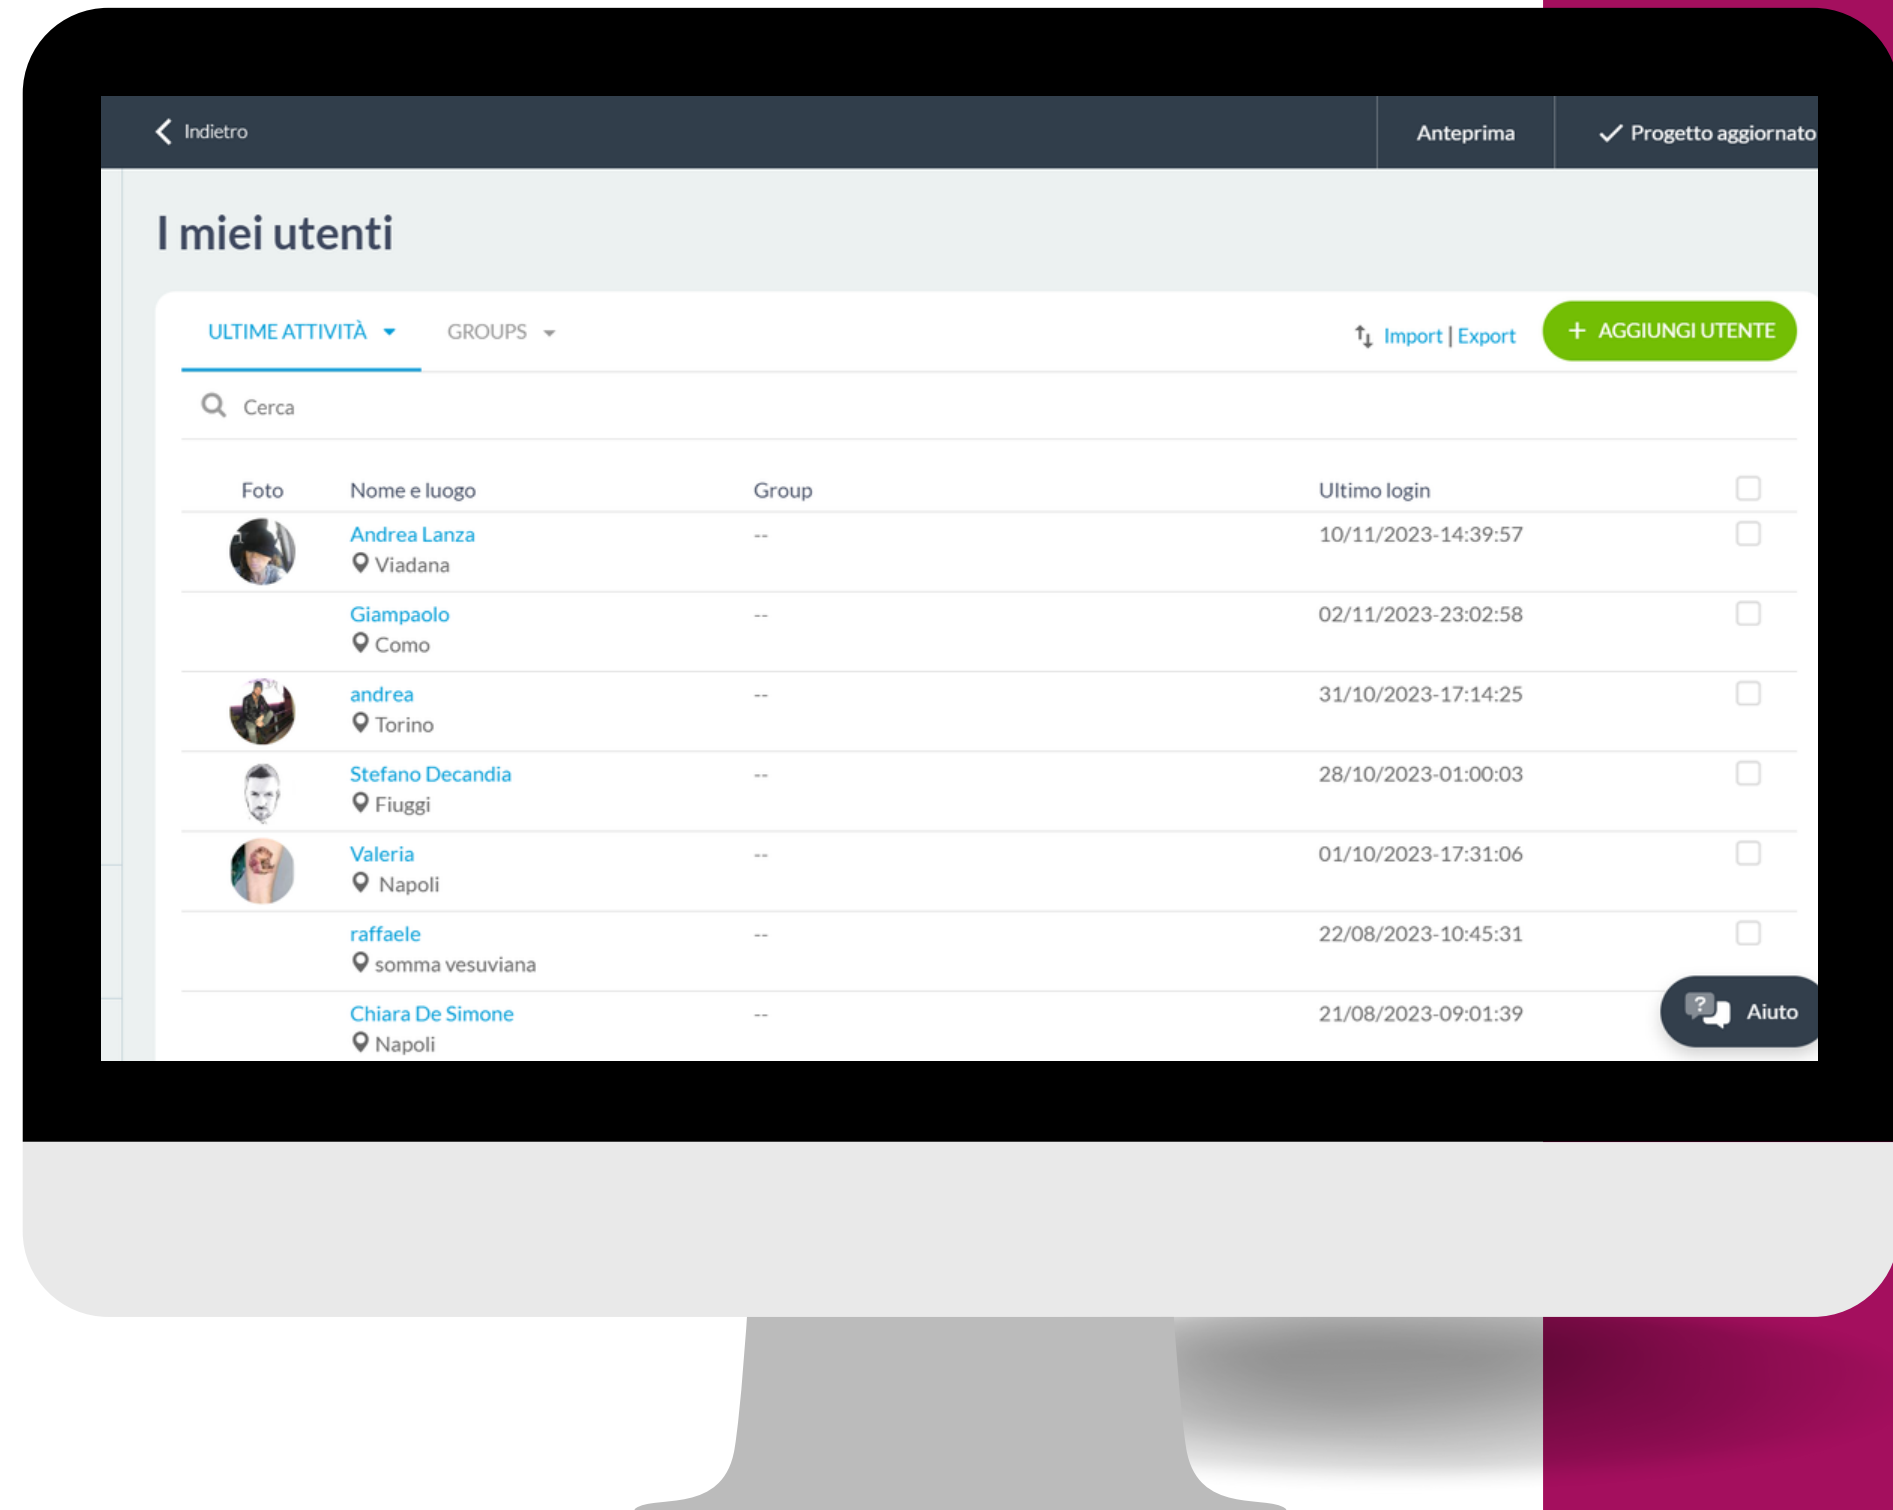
Indietro

Anteprima

Progetto aggiornato

I miei utenti

ULTIME ATTIVITÀ

GROUPS

Import | Export

+ AGGIUNGI UTENTE

Cerca

| Foto | Nome e luogo | Group | Ultimo login |
|---|---|---|---|
| | Andrea Lanza<br>Viadana | -- | 10/11/2023-14:39:57 |
| | Giampaolo<br>Como | -- | 02/11/2023-23:02:58 |
| | andrea<br>Torino | -- | 31/10/2023-17:14:25 |
| | Stefano Decandia<br>Fiuggi | -- | 28/10/2023-01:00:03 |
| | Valeria<br>Napoli | -- | 01/10/2023-17:31:06 |
| | raffaele<br>somma vesuviana | -- | 22/08/2023-10:45:31 |
| | Chiara De Simone<br>Napoli | -- | 21/08/2023-09:01:39 |

Aiuto